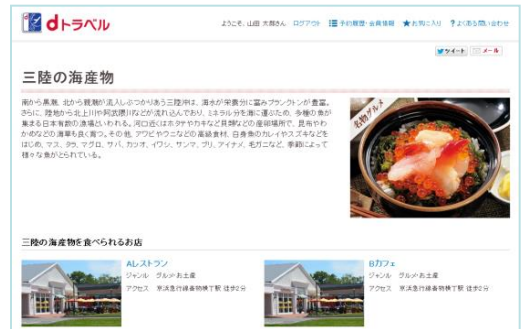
dトラベル

ようこそ、山田 太郎さん ログアウト　予約履歴・会員情報　お気に入り　よくある問い合わせ

ツイート　メール

三陸の海産物

南から黒潮、北から親潮が流れ込みぶつかりあう三陸沖は、海水が栄養分に富みプランクトンが豊富。さらに、陸地から北上川や阿武隈川などが流れ込んでおり、ミネラル分を海に運ぶため、多種の魚が集まる日本有数の漁場といわれる。河口近くはホタテやカキなど貝類などの産卵場所で、昆布やわかめなどの海藻も良く育つ。その他、アワビやウニなどの高級食材、白身魚のカレイやスズキなどをはじめ、マス、タラ、マグロ、サバ、カツオ、イワシ、サンマ、ブリ、アイナメ、毛ガニなど、季節によって様々な魚がとれている。

名物グルメ

三陸の海産物を食べられるお店

Aレストラン
ジャンル　グルメ・お土産
アクセス　京浜急行線各駅横丁駅 徒歩2分

Bカフェ
ジャンル　グルメ・お土産
アクセス　京浜急行線各駅横丁駅 徒歩2分